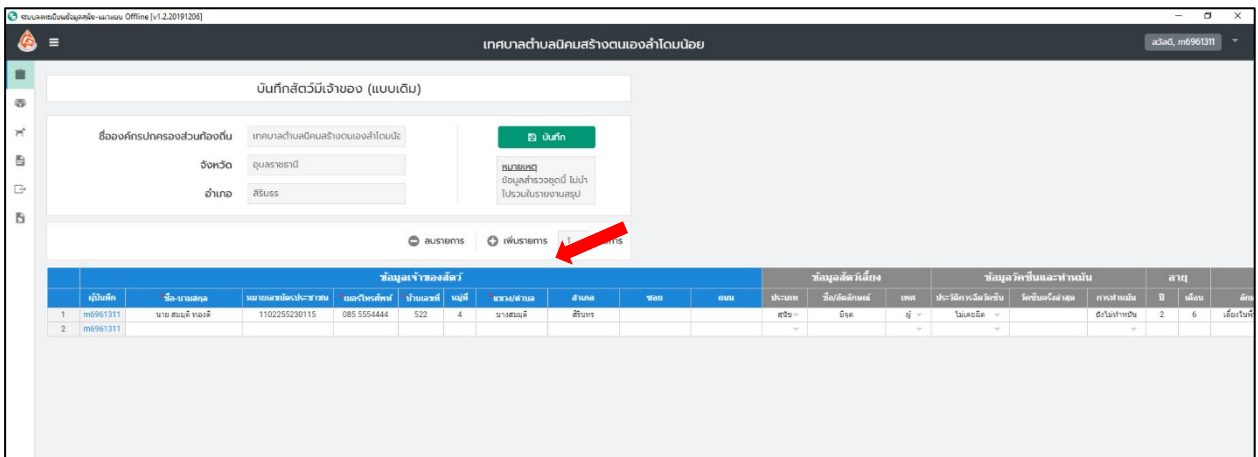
ระบบลงทะเบียนข้อมูลสุนัข-แมวแบบ Offline [v1.2.20191206]

เทศบาลตำบลนิคมสร้างตนเองลำโดมน้อย

สวัสดี, m6961311

บันทึกสัตว์มีเจ้าของ (แบบเดิม)

ชื่อองค์กรปกครองส่วนท้องถิ่น เทศบาลตำบลนิคมสร้างตนเองลำโดมน้

จังหวัด อุบลราชธานี

อำเภอ สิรินธร

บันทึก

หมายเหตุ
ข้อมูลสำรวจชุดนี้ ไม่นำไปรวมในรายงานสรุป

ลบรายการ เพิ่มรายการ 1 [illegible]การ

| | ข้อมูลเจ้าของสัตว์ | | | | | | | | | | ข้อมูลสัตว์เลี้ยง | | | ข้อมูลวัคซีนและทำหมัน | | | อายุ | | |
|---|---|---|---|---|---|---|---|---|---|---|---|---|---|---|---|---|---|---|---|
| | ผู้บันทึก | ชื่อ-นามสกุล | หมายเลขบัตรประชาชน | เบอร์โทรศัพท์ | บ้านเลขที่ | หมู่ที่ | แขวง/ตำบล | อำเภอ | ซอย | ถนน | ประเภท | ชื่อ/ลักษณะ | เพศ | ประวัติการฉีดวัคซีน | วัคซีนครั้งล่าสุด | การทำหมัน | ปี | เดือน | ลัก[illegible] |
| 1 | m6961311 | นาย สมมุติ ทองดี | 1102255230115 | 085 5554444 | 522 | 4 | นางสมมุติ | สิรินธร | | | สุนัข | มีจุด | ผู้ | ไม่เคยฉีด | | ยังไม่ทำหมัน | 2 | 6 | เลี้ยงในที่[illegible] |
| 2 | m6961311 | | | | | | | | | | | | | | | | | | |